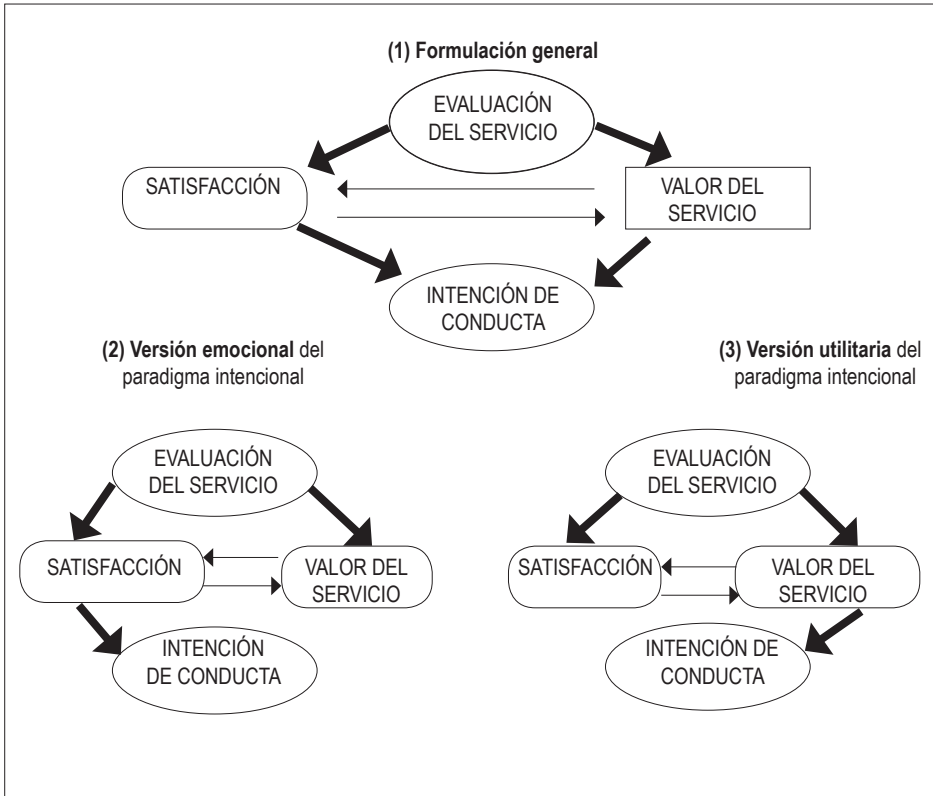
**(1) Formulación general**

EVALUACIÓN DEL SERVICIO

SATISFACCIÓN

VALOR DEL SERVICIO

INTENCIÓN DE CONDUCTA

**(2) Versión emocional** del paradigma intencional

EVALUACIÓN DEL SERVICIO

SATISFACCIÓN

VALOR DEL SERVICIO

INTENCIÓN DE CONDUCTA

**(3) Versión utilitaria** del paradigma intencional

EVALUACIÓN DEL SERVICIO

SATISFACCIÓN

VALOR DEL SERVICIO

INTENCIÓN DE CONDUCTA